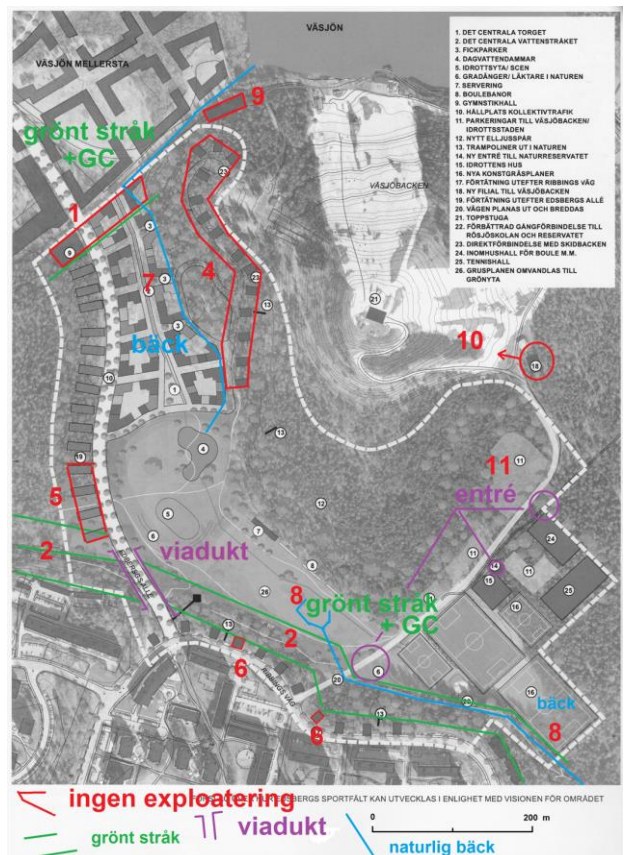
VÄSJÖN

VÄSJÖN MELLERSTA

1. DET CENTRALA TORGET
2. DET CENTRALA VATTENSTRÅKET
3. FICKPARKER
4. DAGVATTENDAMMAR
5. IDROTTSYTA/ SCEN
6. GRADÄNGER/ LÄKTARE I NATUREN
7. SERVERING
8. BOULEBANOR
9. GYMNSTIKHALL
10. HÅLLPLATS KOLLEKTIVTRAFIK
11. PARKERINGAR TILL VÄSJÖBACKEN/ IDROTTSSTADEN
12. NYTT ELLJUSSPÅR
13. TRAMPOLINER UT I NATUREN
14. NY ENTRÉ TILL NATURRESERVATET
15. IDROTTENS HUS
16. NYA KONSTGRÄSPLANER
17. FÖRTÄTNING UTEFTER RIBBINGS VÄG
18. NY FILIAL TILL VÄSJÖBACKEN
19. FÖRTÄTNING UTEFTER EDSBERGS ALLÉ
20. VÄGEN PLANAS UT OCH BREDDAS
21. TOPPSTUGA
22. FÖRBÄTTRAD GÅNGFÖRBINDELSE TILL RÖSJÖSKOLAN OCH RESERVATET
23. DIREKTFÖRBINDELSE MED SKIDBACKEN
24. INOMHUSHALL FÖR BOULE M.M.
25. TENNISHALL
26. GRUSPLANEN OMVANDLAS TILL GRÖNYTA

VÄSJÖBACKEN

9

grönt stråk +GC

1

7

4

bäck

10

11

entré

5

2

viadukt

8

grönt stråk +GC

2

6

6

bäck

8

EDSBERGS ALLÉ

RIBBINGS VÄG

ingen exploatering

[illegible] EDSBERGS SPORTFÄLT KAN UTVECKLAS I ENLIGHET MED VISIONEN FÖR OMRÅDET

0

200 m

grönt stråk

viadukt

naturlig bäck